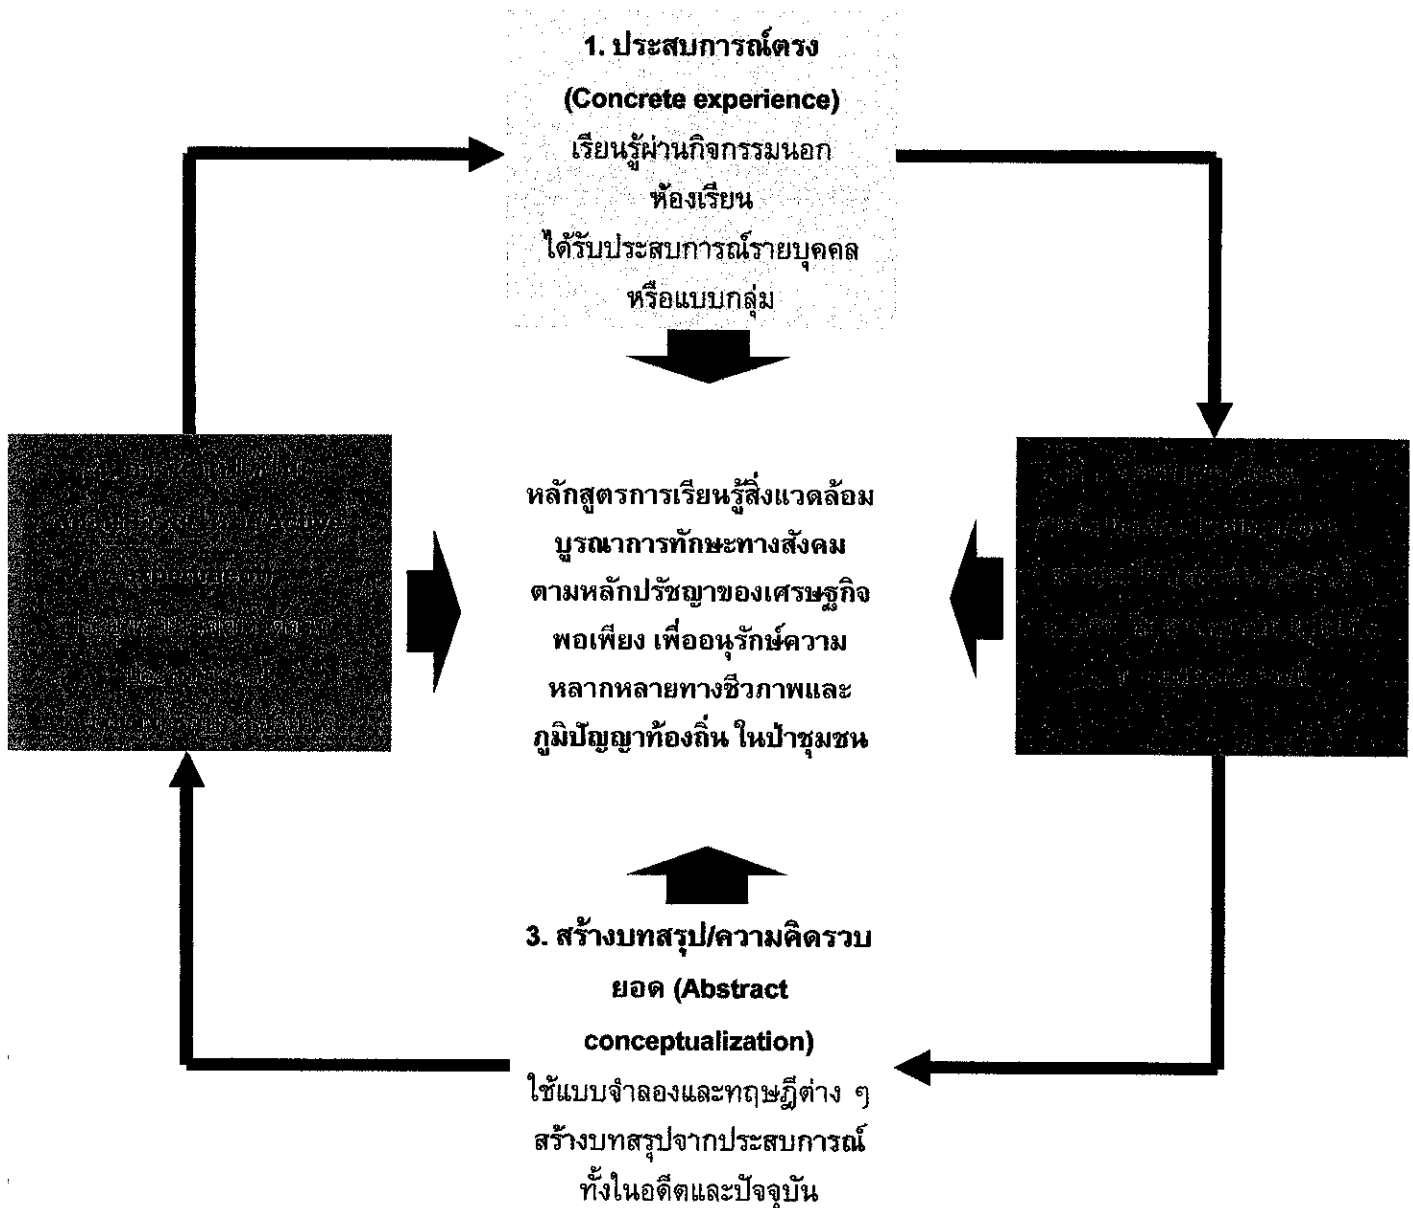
1. ประสบการณ์ตรง

(Concrete experience)

เรียนรู้ผ่านกิจกรรมนอกห้องเรียน

ได้รับประสบการณ์รายบุคคลหรือแบบกลุ่ม

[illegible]

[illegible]

หลักสูตรการเรียนรู้สิ่งแวดล้อม บูรณาการทักษะทางสังคม ตามหลักปรัชญาของเศรษฐกิจพอเพียง เพื่ออนุรักษ์ความหลากหลายทางชีวภาพและภูมิปัญญาท้องถิ่น ในป่าชุมชน

3. สร้างบทสรุป/ความคิดรวบยอด (Abstract conceptualization)

ใช้แบบจำลองและทฤษฎีต่าง ๆ สร้างบทสรุปจากประสบการณ์ทั้งในอดีตและปัจจุบัน